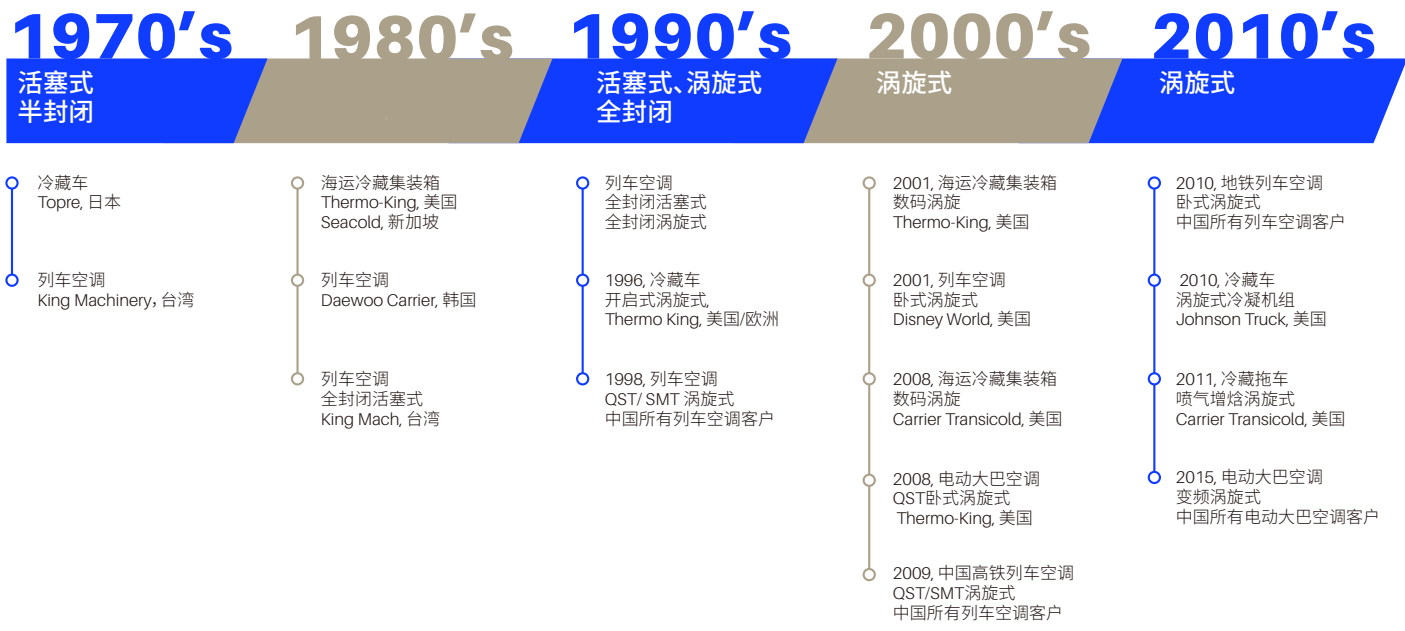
1970's
活塞式
半封闭

冷藏车
Topre, 日本

列车空调
King Machinery, 台湾

1980's

海运冷藏集装箱
Thermo-King, 美国
Seacold, 新加坡

列车空调
Daewoo Carrier, 韩国

列车空调
全封闭活塞式
King Mach, 台湾

1990's
活塞式、涡旋式
全封闭

列车空调
全封闭活塞式
全封闭涡旋式

1996, 冷藏车
开启式涡旋式,
Thermo King, 美国/欧洲

1998, 列车空调
QST/ SMT 涡旋式
中国所有列车空调客户

2000's
涡旋式

2001, 海运冷藏集装箱
数码涡旋
Thermo-King, 美国

2001, 列车空调
卧式涡旋式
Disney World, 美国

2008, 海运冷藏集装箱
数码涡旋
Carrier Transicold, 美国

2008, 电动大巴空调
QST卧式涡旋式
Thermo-King, 美国

2009, 中国高铁列车空调
QST/SMT涡旋式
中国所有列车空调客户

2010's
涡旋式

2010, 地铁列车空调
卧式涡旋式
中国所有列车空调客户

2010, 冷藏车
涡旋式冷凝机组
Johnson Truck, 美国

2011, 冷藏拖车
喷气增焓涡旋式
Carrier Transicold, 美国

2015, 电动大巴空调
变频涡旋式
中国所有电动大巴空调客户